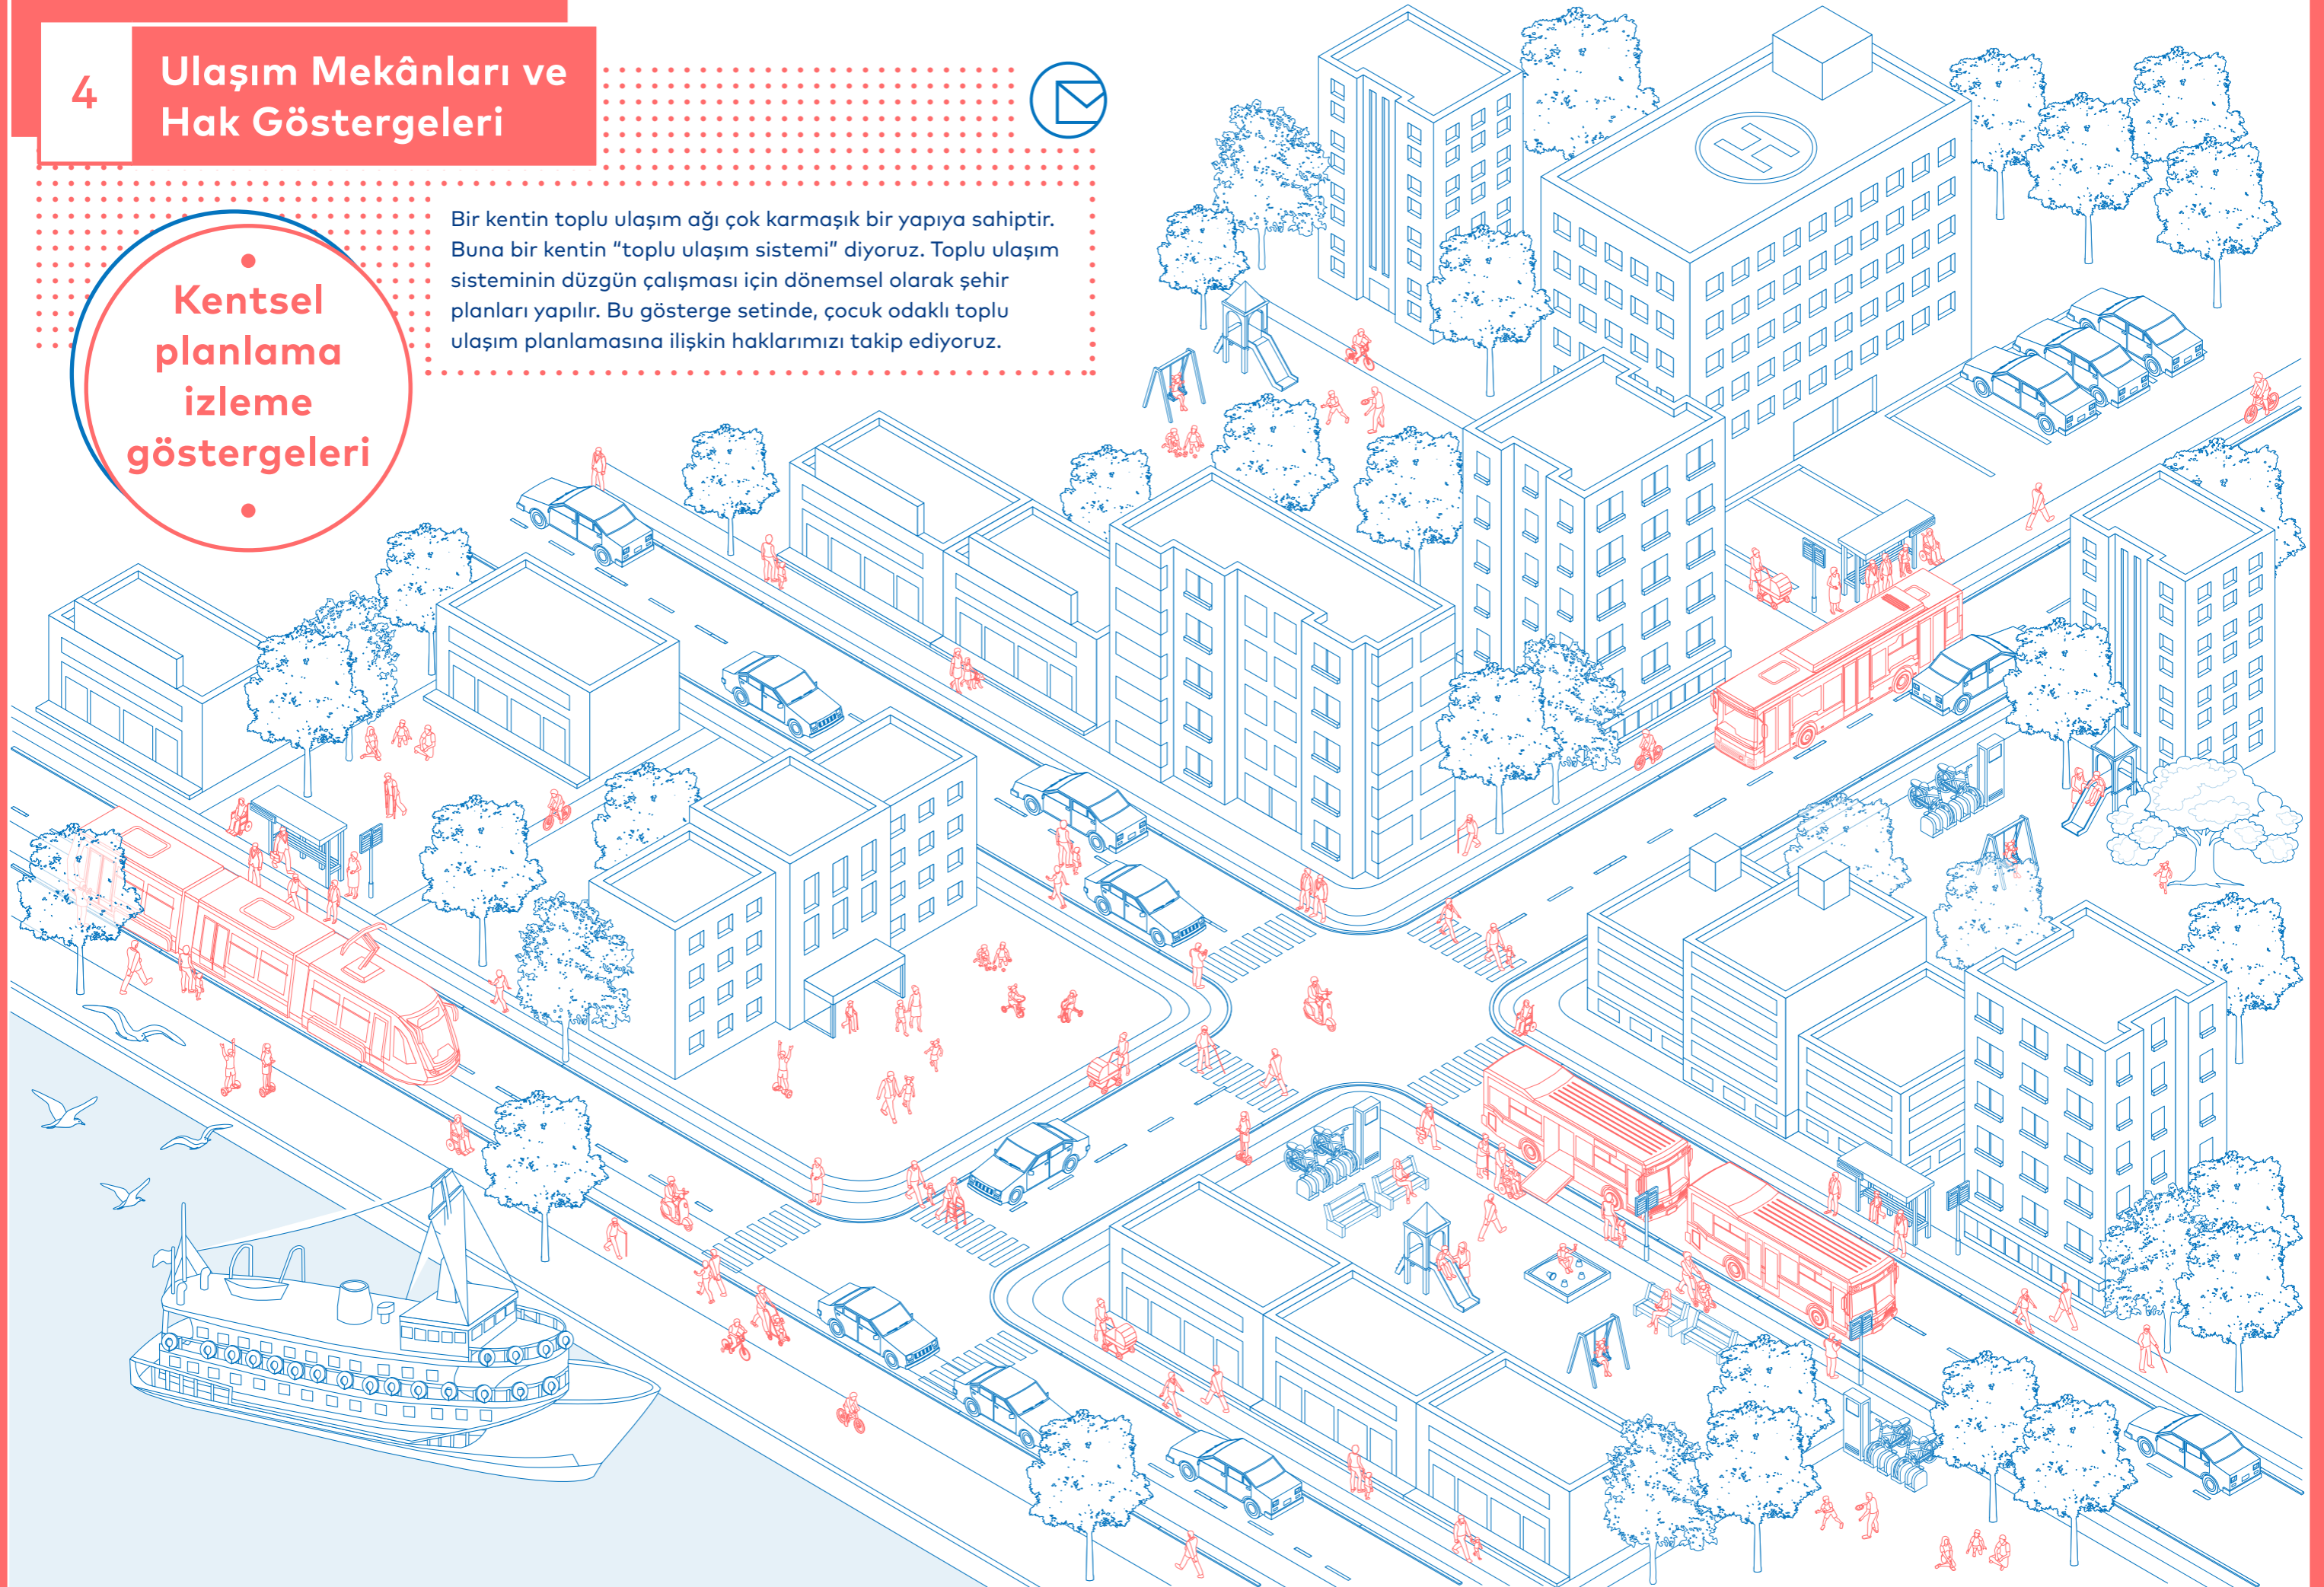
4

Ulaşım Mekânları ve Hak Göstergeleri

Kentsel planlama izleme göstergeleri

Bir kentin toplu ulaşım ağı çok karmaşık bir yapıya sahiptir. Buna bir kentin "toplu ulaşım sistemi" diyoruz. Toplu ulaşım sisteminin düzgün çalışması için dönemsel olarak şehir planları yapılır. Bu gösterge setinde, çocuk odaklı toplu ulaşım planlamasına ilişkin haklarımızı takip ediyoruz.

H